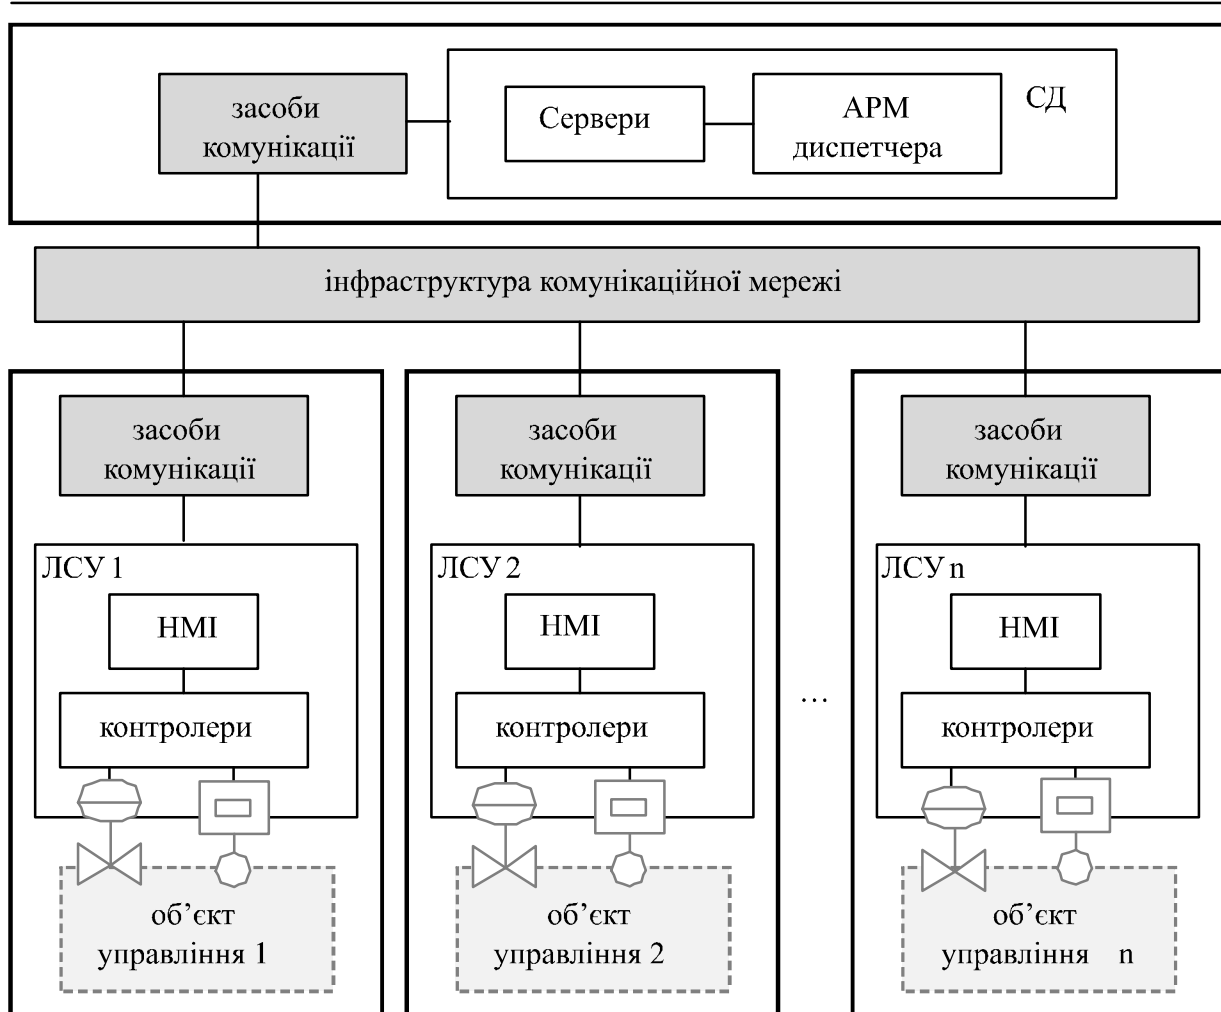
засоби комунікації

Сервери

АРМ диспетчера

СД

інфраструктура комунікаційної мережі

засоби комунікації

ЛСУ 1

HMI

контролери

об'єкт управління 1

засоби комунікації

ЛСУ 2

HMI

контролери

об'єкт управління 2

…

засоби комунікації

ЛСУ n

HMI

контролери

об'єкт управління n